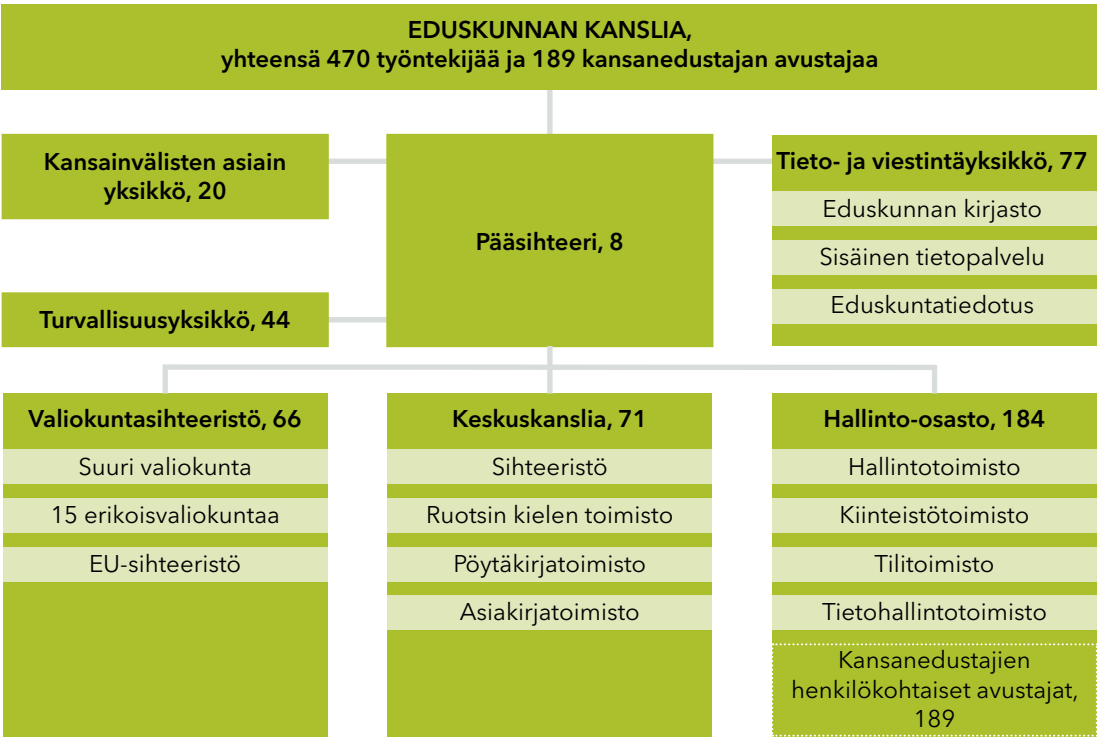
EDUSKUNNAN KANSLIA,
yhteensä 470 työntekijää ja 189 kansanedustajan avustajaa

Kansainvälisten asiain yksikkö, 20

Pääsihteeri, 8

Tieto- ja viestintäyksikkö, 77
Eduskunnan kirjasto
Sisäinen tietopalvelu
Eduskuntatiedotus

Turvallisuusyksikkö, 44

Valiokuntasihteeristö, 66
Suuri valiokunta
15 erikoisvaliokuntaa
EU-sihteeristö

Keskuskanslia, 71
Sihteeristö
Ruotsin kielen toimisto
Pöytäkirjatoimisto
Asiakirjatoimisto

Hallinto-osasto, 184
Hallintotoimisto
Kiinteistötoimisto
Tilitoimisto
Tietohallintotoimisto
Kansanedustajien henkilökohtaiset avustajat, 189